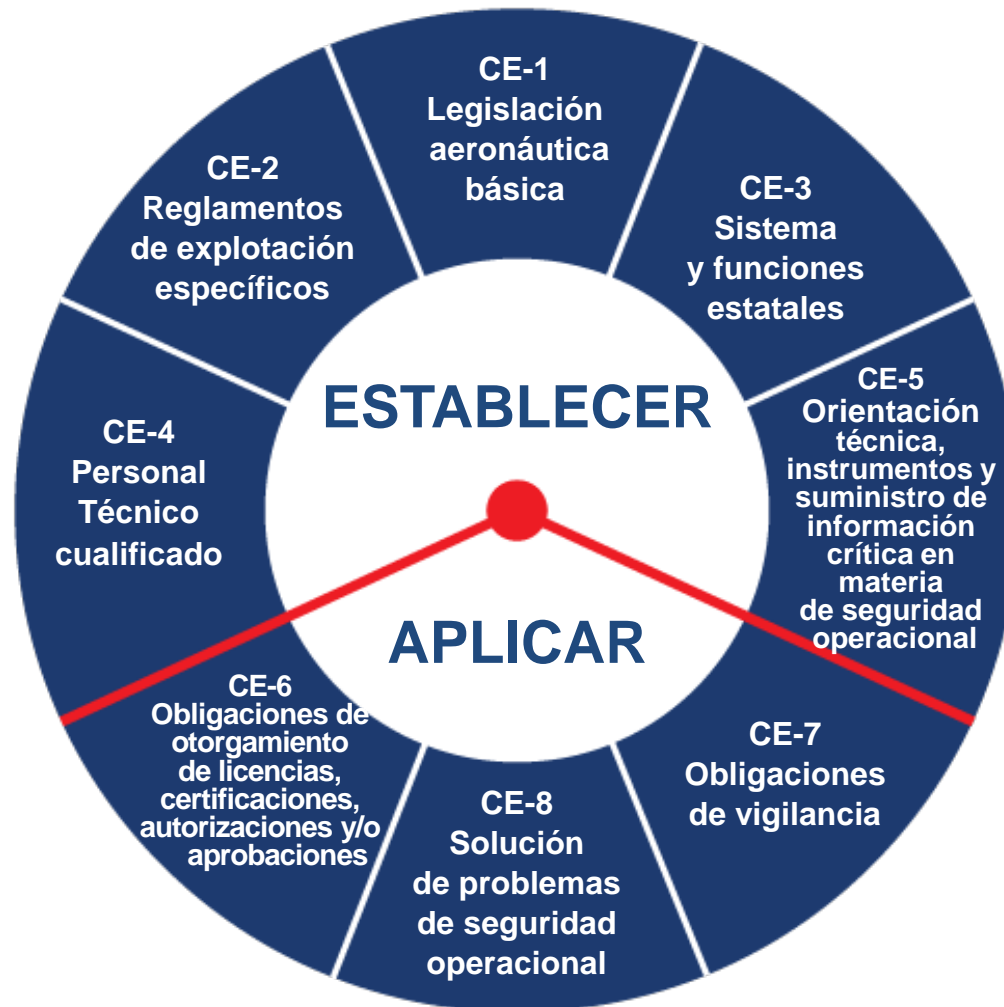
CE-1
Legislación aeronáutica básica

CE-2
Reglamentos de explotación específicos

CE-3
Sistema y funciones estatales

ESTABLECER

CE-4
Personal Técnico cualificado

CE-5
Orientación técnica, instrumentos y suministro de información crítica en materia de seguridad operacional

APLICAR

CE-6
Obligaciones de otorgamiento de licencias, certificaciones, autorizaciones y/o aprobaciones

CE-7
Obligaciones de vigilancia

CE-8
Solución de problemas de seguridad operacional